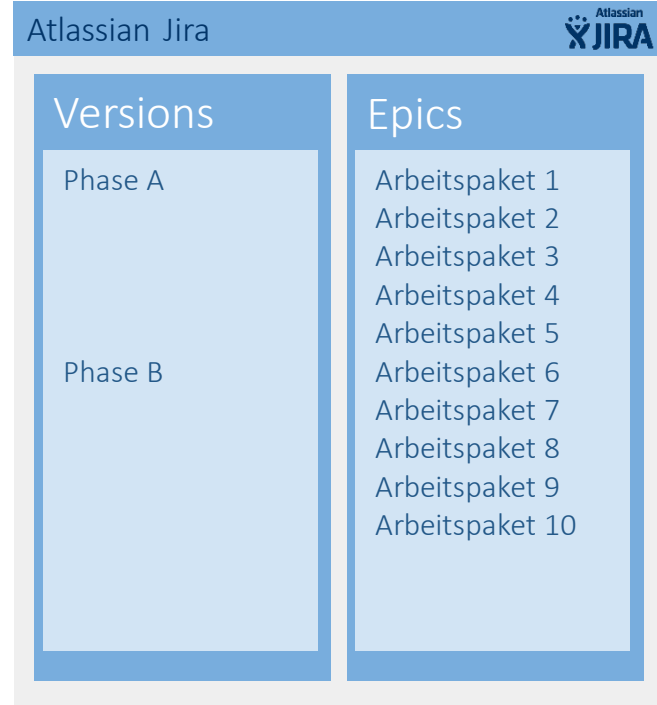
Atlassian Jira

Atlassian JIRA

Versions

Phase A

Phase B

Epics

Arbeitspaket 1
Arbeitspaket 2
Arbeitspaket 3
Arbeitspaket 4
Arbeitspaket 5
Arbeitspaket 6
Arbeitspaket 7
Arbeitspaket 8
Arbeitspaket 9
Arbeitspaket 10